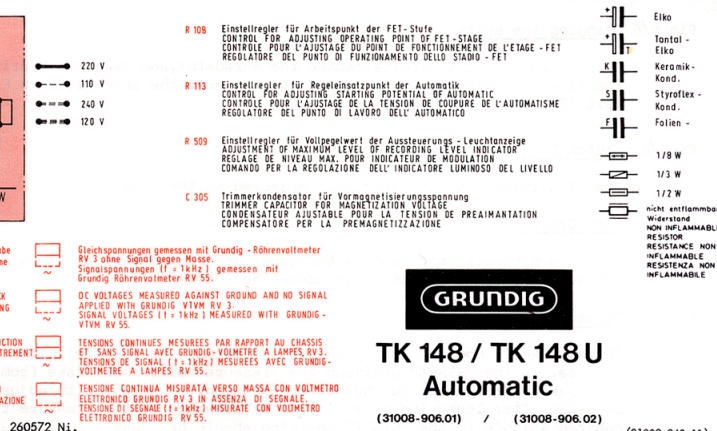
220 V
110 V
240 V
120 V

R 108 Einstellregler für Arbeitspunkt der FET-Stufe
CONTROL FOR ADJUSTING OPERATING POINT OF FET-STAGE
CONTROLE POUR L'AJUSTAGE DU POINT DE FONCTIONNEMENT DE L'ETAGE - FET
REGOLATORE DEL PUNTO DI FUNZIONAMENTO DELLO STADIO - FET

R 113 Einstellregler für Regeleinsatzpunkt der Automatik
CONTROL FOR ADJUSTING STARTING POTENTIAL OF AUTOMATIC
CONTROLE POUR L'AJUSTAGE DE LA TENSION DE COUPURE DE L'AUTOMATISME
REGOLATORE DEL PUNTO DI LAVORO DELL'AUTOMATICO

R 509 Einstellregler für Vollpegelwert der Aussteuerungs - Leuchtanzeige
ADJUSTMENT OF MAXIMUM LEVEL OF RECORDING LEVEL INDICATOR
REGLAGE DE NIVEAU MAX. POUR INDICATEUR DE MODULATION
COMANDO PER LA REGOLAZIONE DELL'INDICATORE LUMINOSO DEL LIVELLO

C 305 Trimmerkondensator für Vormagnetisierungsspannung
TRIMMER CAPACITOR FOR MAGNETIZATION VOLTAGE
CONDENSATEUR AJUSTABLE POUR LA TENSION DE PREAIMANTATION
COMPENSATORE PER LA PREMAGNETIZZAZIONE

Elko
Tantal - Elko
K Keramik - Kond.
S Styroflex - Kond.
F Folien -
1/8 W
1/3 W
1/2 W
nicht entflammbarer Widerstand
NON INFLAMMABLE RESISTOR
RESISTANCE NON INFLAMMABLE
RESISTENZA NON INFLAMMABILE

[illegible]abe
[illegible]ne
Gleichspannungen gemessen mit Grundig - Röhrenvoltmeter RV 3 ohne Signal gegen Masse.
Signalspannungen (f = 1kHz) gemessen mit Grundig Röhrenvoltmeter RV 55.

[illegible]X
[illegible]G
DC VOLTAGES MEASURED AGAINST GROUND AND NO SIGNAL APPLIED WITH GRUNDIG VTVM RV 3.
SIGNAL VOLTAGES (f = 1kHz) MEASURED WITH GRUNDIG - VTVM RV 55.

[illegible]CTION
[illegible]TREMENT
TENSIONS CONTINUES MESUREES PAR RAPPORT AU CHASSIS ET SANS SIGNAL AVEC GRUNDIG - VOLMETRE A LAMPES, RV 3.
TENSIONS DE SIGNAL (f = 1kHz) MESUREES AVEC GRUNDIG - VOLMETRE A LAMPES RV 55.

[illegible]AZIONE
TENSIONE CONTINUA MISURATA VERSO MASSA CON VOLTMETRO ELETTRONICO GRUNDIG RV 3 IN ASSENZA DI SEGNALE.
TENSIONI DI SEGNALE (f = 1kHz) MISURATE CON VOLTMETRO ELETTRONICO GRUNDIG RV 55.

260572 Ni.

GRUNDIG
TK 148 / TK 148 U
Automatic
(31008-906.01) / (31008-906.02)
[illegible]